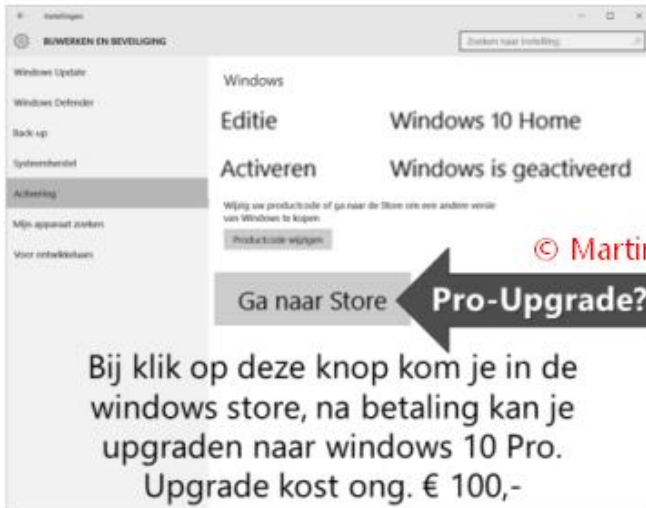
Instellingen

BIJWERKEN EN BEVEILIGING

Zoeken naar instelling

Windows Update

Windows Defender

Back-up

Systeemherstel

Activering

Mijn apparaat zoeken

Voor ontwikkelaars

Windows

Editie Windows 10 Home

Activeren Windows is geactiveerd

Wijzig uw productcode of ga naar de Store om een andere versie van Windows te kopen

Productcode wijzigen

© Martin

Ga naar Store

Pro-Upgrade?

Bij klik op deze knop kom je in de windows store, na betaling kan je upgraden naar windows 10 Pro. Upgrade kost ong. € 100,-